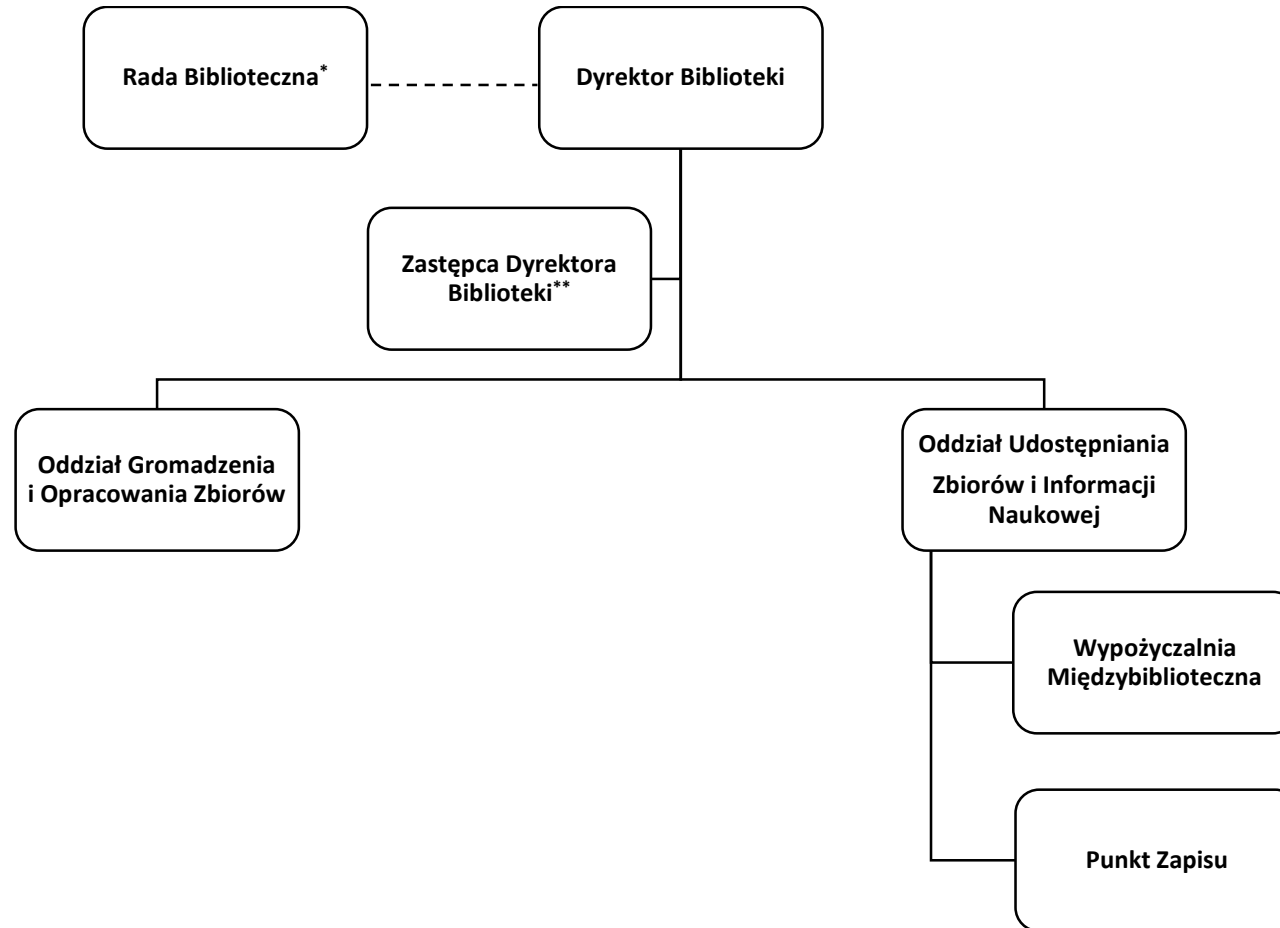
Rada Biblioteczna*

Dyrektor Biblioteki

Zastępca Dyrektora Biblioteki**

Oddział Gromadzenia i Opracowania Zbiorów

Oddział Udostępniania Zbiorów i Informacji Naukowej

Wypożyczalnia Międzybiblioteczna

Punkt Zapisu